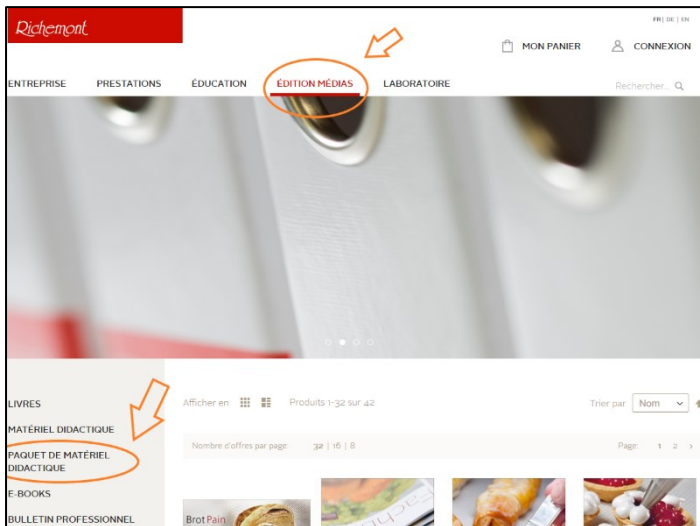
Richemont

FR | DE | EN

MON PANIER

CONNEXION

ENTREPRISE
PRESTATIONS
ÉDUCATION
ÉDITION MÉDIAS
LABORATOIRE

Rechercher...

LIVRES
MATÉRIEL DIDACTIQUE
PAQUET DE MATÉRIEL DIDACTIQUE
E-BOOKS
BULLETIN PROFESSIONNEL

Afficher en

Produits 1-32 sur 42

Trier par Nom

Nombre d'offres par page: 32 | 16 | 8

Page: 1 2

Brot Pain